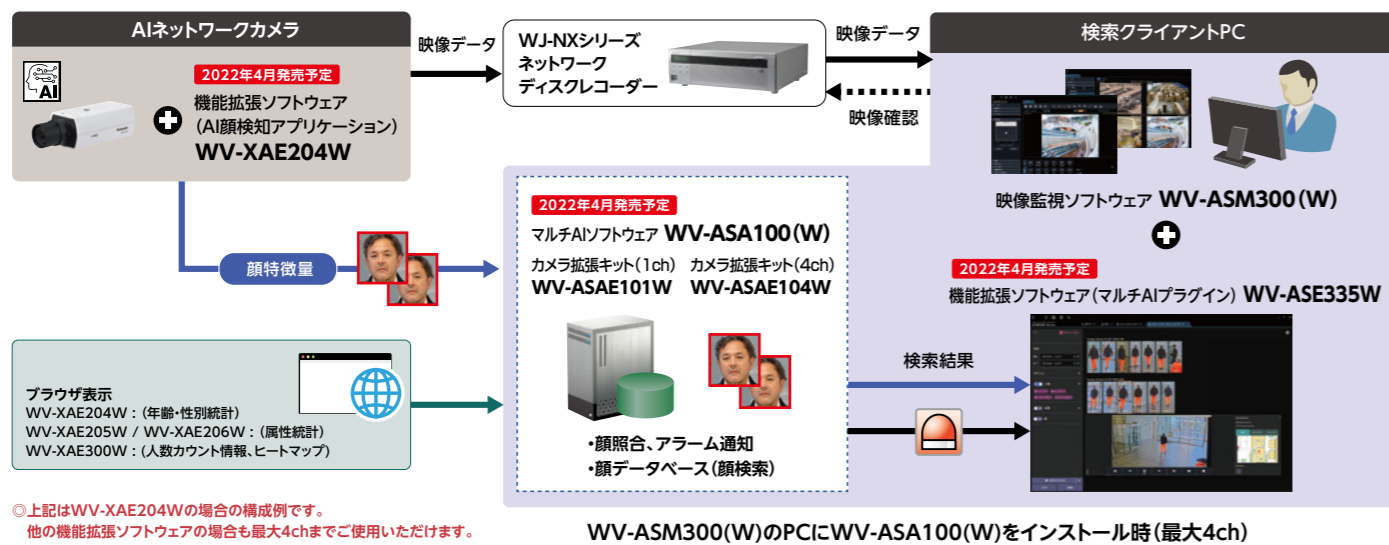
AIネットワークカメラ

AI

2022年4月発売予定

機能拡張ソフトウェア
(AI顔検知アプリケーション)
WV-XAE204W

映像データ

WJ-NXシリーズ
ネットワーク
ディスクレコーダー

映像データ

映像確認

検索クライアントPC

映像監視ソフトウェア WV-ASM300(W)

2022年4月発売予定

機能拡張ソフトウェア(マルチAIプラグイン) WV-ASE335W

顔特徴量

2022年4月発売予定

マルチAIソフトウェア WV-ASA100(W)

カメラ拡張キット(1ch) WV-ASAE101W

カメラ拡張キット(4ch) WV-ASAE104W

•顔照合、アラーム通知
•顔データベース(顔検索)

検索結果

ブラウザ表示
WV-XAE204W:(年齢・性別統計)
WV-XAE205W / WV-XAE206W:(属性統計)
WV-XAE300W:(人数カウント情報、ヒートマップ)

◎上記はWV-XAE204Wの場合の構成例です。
他の機能拡張ソフトウェアの場合も最大4chまでご使用いただけます。

WV-ASM300(W)のPCにWV-ASA100(W)をインストール時(最大4ch)